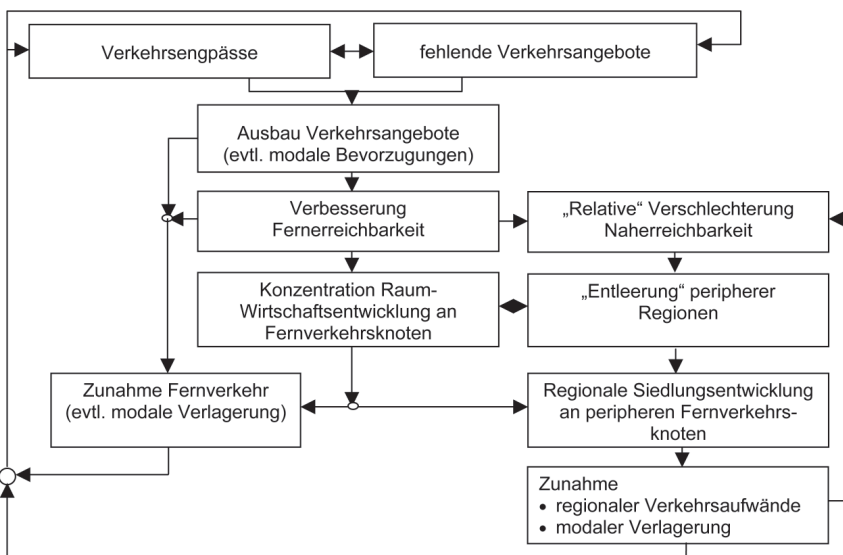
Verkehrsengpässe

fehlende Verkehrsangebote

Ausbau Verkehrsangebote
(evtl. modale Bevorzugungen)

Verbesserung
Fernerreichbarkeit

„Relative“ Verschlechterung
Naherreichbarkeit

Konzentration Raum-Wirtschaftsentwicklung an Fernverkehrsknoten

„Entleerung“ peripherer
Regionen

Zunahme Fernverkehr
(evtl. modale Verlagerung)

Regionale Siedlungsentwicklung an peripheren Fernverkehrsknoten

Zunahme
• regionaler Verkehrsaufwände
• modaler Verlagerung